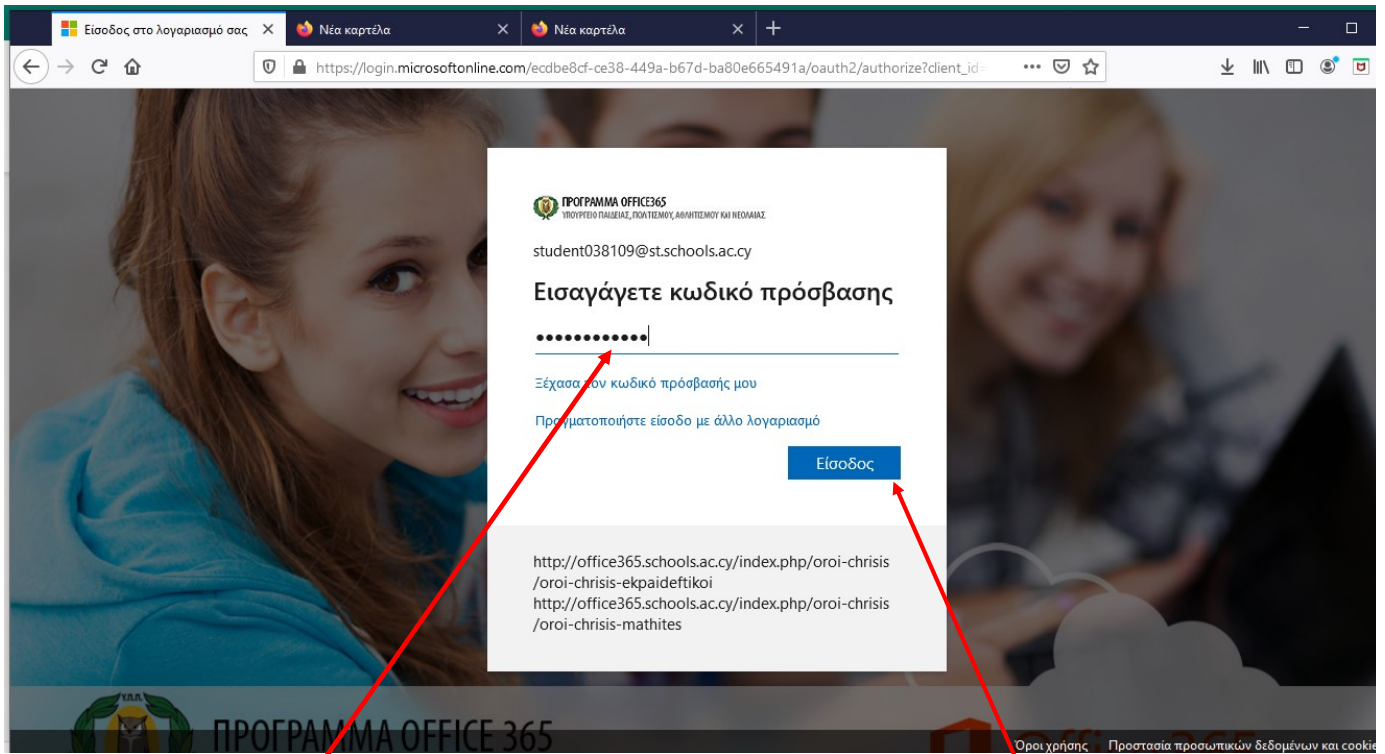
Είσοδος στο λογαριασμό σας ×
Νέα καρτέλα ×
Νέα καρτέλα ×
+

https://login.microsoftonline.com/ecdbe8cf-ce38-449a-b67d-ba80e665491a/oauth2/authorize?client_id=

ΠΡΟΓΡΑΜΜΑ OFFICE365
ΥΠΟΥΡΓΕΙΟ ΠΑΙΔΕΙΑΣ, ΠΟΛΙΤΙΣΜΟΥ, ΑΘΛΗΤΙΣΜΟΥ ΚΑΙ ΝΕΟΛΑΙΑΣ

student038109@st.schools.ac.cy

Εισαγάγετε κωδικό πρόσβασης

••••••••••••

Ξέχασα τον κωδικό πρόσβασής μου

Πραγματοποιήστε είσοδο με άλλο λογαριασμό

Είσοδος

http://office365.schools.ac.cy/index.php/oroi-chrisis/oroi-chrisis-ekpaideftikoi
http://office365.schools.ac.cy/index.php/oroi-chrisis/oroi-chrisis-mathites

ΠΡΟΓΡΑΜΜΑ OFFICE 365

Όροι χρήσης Προστασία προσωπικών δεδομένων και cookie